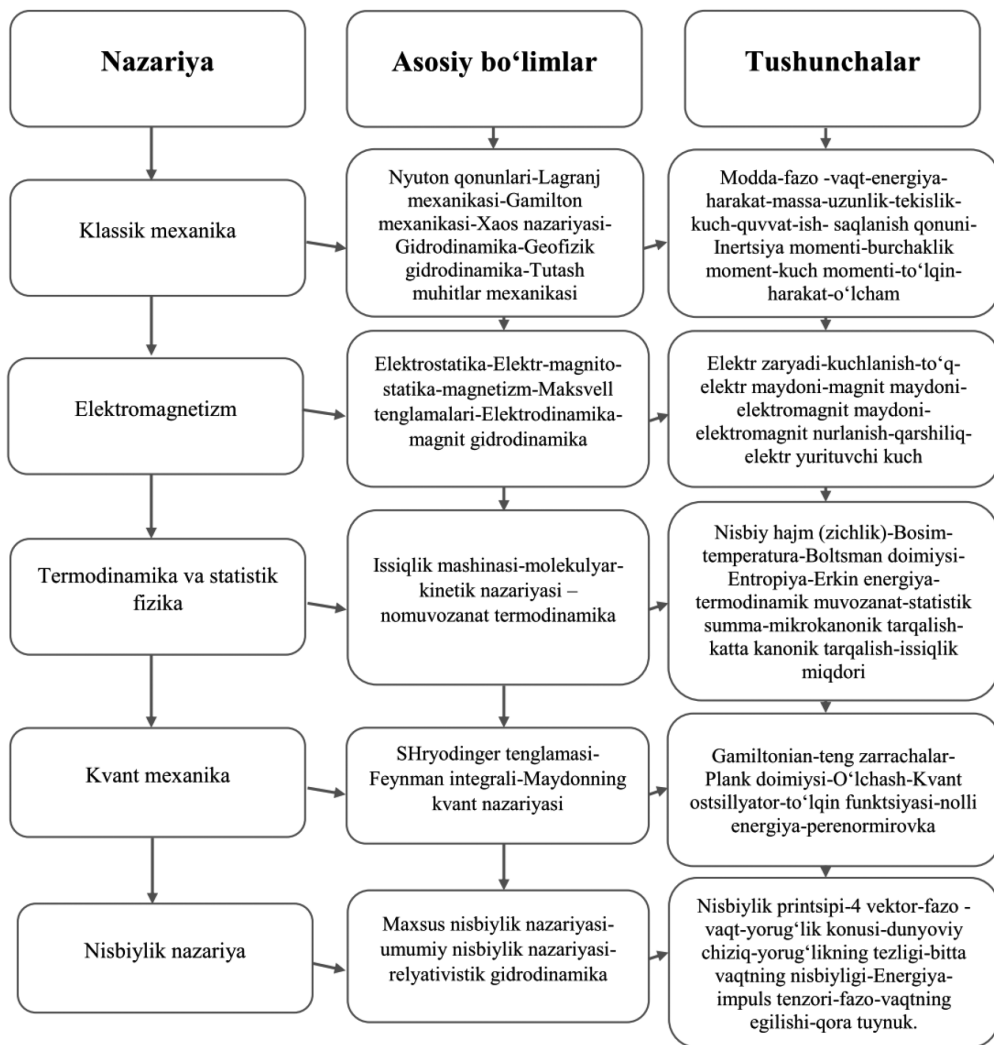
Nazariya

Asosiy bo‘limlar

Tushunchalar

Klassik mexanika

Nyuton qonunlari-Lagranj mexanikasi-Gamilton mexanikasi-Xaos nazariyasi-Gidrodinamika-Geofizik gidrodinamika-Tutash muhitlar mexanikasi

Modda-fazo -vaqt-energiya-harakat-massa-uzunlik-tekislik-kuch-quvvat-ish- saqlanish qonuni-Inertsiya momenti-burchaklik moment-kuch momenti-to‘lqin-harakat-o‘lcham

Elektromagnetizm

Elektrostatika-Elektr-magnitostatika-magnetizm-Maksvell tenglamalari-Elektrodinamika-magnit gidrodinamika

Elektr zaryadi-kuchlanish-to‘q-elektr maydoni-magnit maydoni-elektromagnit maydoni-elektromagnit nurlanish-qarshiliq-elektr yurituvchi kuch

Termodinamika va statistik fizika

Issiqlik mashinasi-molekulyar-kinetik nazariyasi – nomuvozanat termodinamika

Nisbiy hajm (zichlik)-Bosim-temperatura-Boltsman doimiysi-Entropiya-Erkin energiya-termodinamik muvozanat-statistik summa-mikrokanonik tarqalish-katta kanonik tarqalish-issiqlik miqdori

Kvant mexanika

SHryodinger tenglamasi-Feynman integrali-Maydonning kvant nazariyasi

Gamiltonian-teng zarrachalar-Plank doimiysi-O‘lchash-Kvant ostsillyator-to‘lqin funktsiyasi-nolli energiya-perenormirovka

Nisbiylik nazariya

Maxsus nisbiylik nazariyasi-umumiy nisbiylik nazariyasi-relyativistik gidrodinamika

Nisbiylik printsipi-4 vektor-fazo -vaqt-yorug‘lik konusi-dunyoviy chiziq-yorug‘likning tezligi-bitta vaqtning nisbiyligi-Energiya-impuls tenzori-fazo-vaqtning egilishi-qora tuynuk.